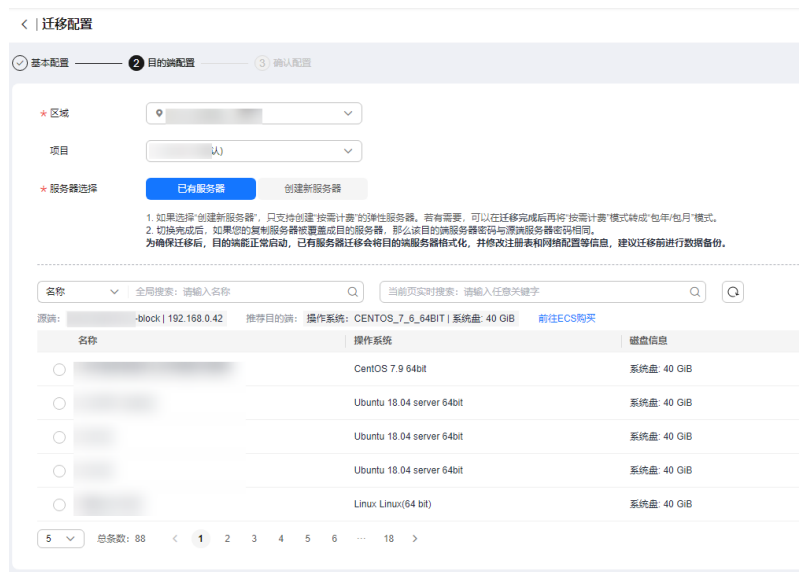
< | 迁移配置

基本配置 2 目的端配置 3 确认配置

★ 区域 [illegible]

项目 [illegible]认)

★ 服务器选择 已有服务器 创建新服务器

1. 如果选择"创建新服务器"，只支持创建"按需计费"的弹性服务器。若有需要，可以在迁移完成后再将"按需计费"模式转成"包年/包月"模式。
2. 切换完成后，如果您的复制服务器被覆盖成目的服务器，那么该目的端服务器密码与源端服务器密码相同。
为确保迁移后，目的端能正常启动，已有服务器迁移会将目的端服务器格式化，并修改注册表和网络配置等信息，建议迁移前进行数据备份。

名称 全局搜索：请输入名称 当前页实时搜索：请输入任意关键字

源端：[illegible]-block | 192.168.0.42 推荐目的端：操作系统：CENTOS_7_6_64BIT | 系统盘：40 GiB 前往ECS购买

| 名称 | 操作系统 | 磁盘信息 |
|---|---|---|
| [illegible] | CentOS 7.9 64bit | 系统盘：40 GiB |
| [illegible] | Ubuntu 18.04 server 64bit | 系统盘：40 GiB |
| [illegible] | Ubuntu 18.04 server 64bit | 系统盘：40 GiB |
| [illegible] | Ubuntu 18.04 server 64bit | 系统盘：40 GiB |
| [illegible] | Linux Linux(64 bit) | 系统盘：40 GiB |

5 总条数：88 < 1 2 3 4 5 6 ··· 18 >